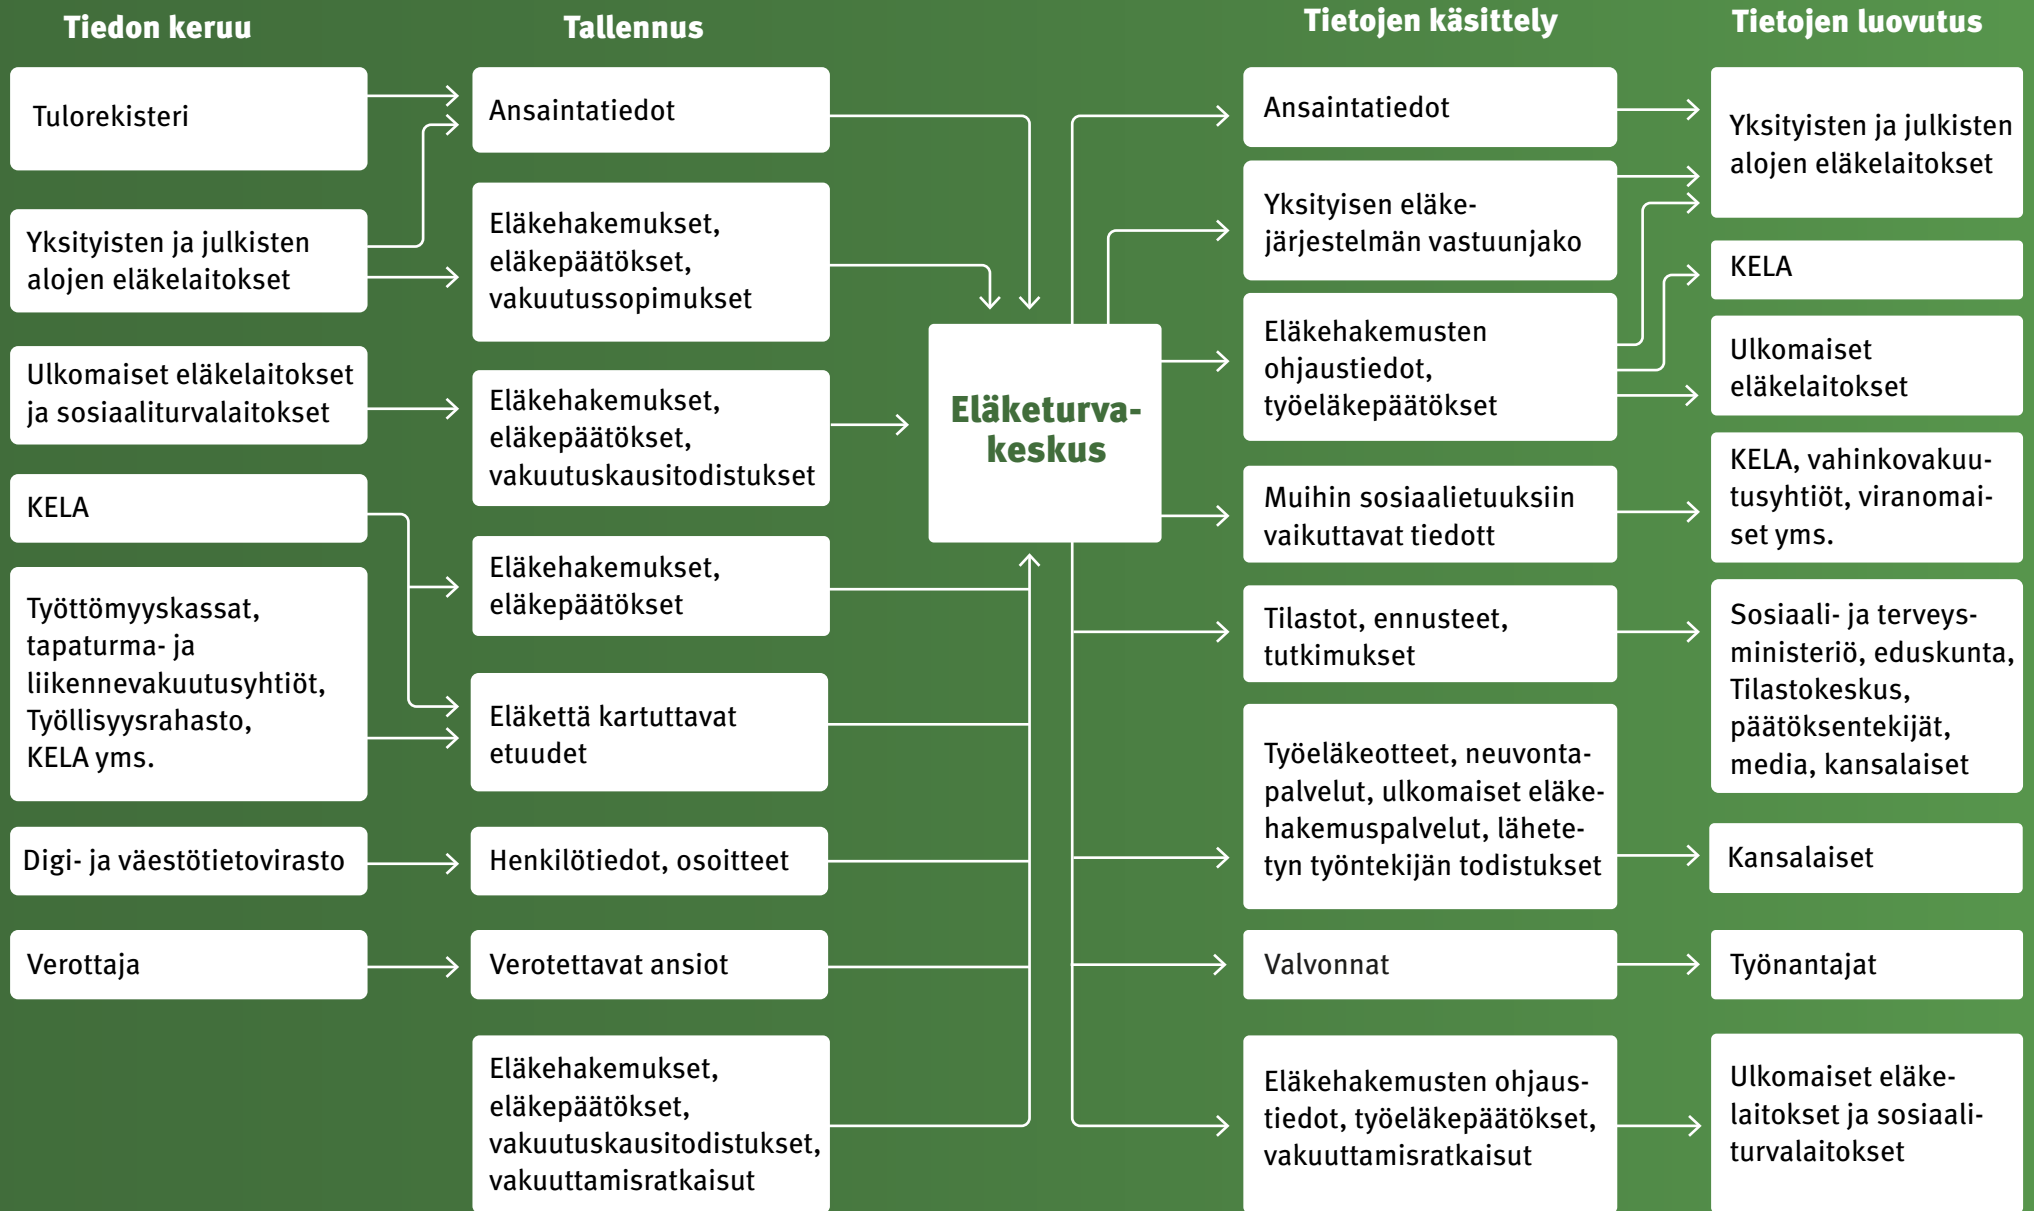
Tiedon keruu

Tulorekisteri

Yksityisten ja julkisten alojen eläkelaitokset

Ulkomaiset eläkelaitokset ja sosiaaliturvalaitokset

KELA

Työttömyyskassat, tapaturma- ja liikennevakuutusyhtiöt, Työllisyysrahasto, KELA yms.

Digi- ja väestötietovirasto

Verottaja

Tallennus

Ansaintatiedot

Eläkehakemukset, eläkepäätökset, vakuutussopimukset

Eläkehakemukset, eläkepäätökset, vakuutuskausitodistukset

Eläkehakemukset, eläkepäätökset

Eläkettä kartuttavat etuudet

Henkilötiedot, osoitteet

Verotettavat ansiot

Eläkehakemukset, eläkepäätökset, vakuutuskausitodistukset, vakuuttamisratkaisut

Eläketurvakeskus

Tietojen käsittely

Ansaintatiedot

Yksityisen eläkejärjestelmän vastuunjako

Eläkehakemusten ohjaustiedot, työeläkepäätökset

Muihin sosiaalietuuksiin vaikuttavat tiedott

Tilastot, ennusteet, tutkimukset

Työeläkeotteet, neuvontapalvelut, ulkomaiset eläkehakemuspalvelut, lähetetyn työntekijän todistukset

Valvonnat

Eläkehakemusten ohjaustiedot, työeläkepäätökset, vakuuttamisratkaisut

Tietojen luovutus

Yksityisten ja julkisten alojen eläkelaitokset

KELA

Ulkomaiset eläkelaitokset

KELA, vahinkovakuutusyhtiöt, viranomaiset yms.

Sosiaali- ja terveysministeriö, eduskunta, Tilastokeskus, päätöksentekijät, media, kansalaiset

Kansalaiset

Työnantajat

Ulkomaiset eläkelaitokset ja sosiaaliturvalaitokset